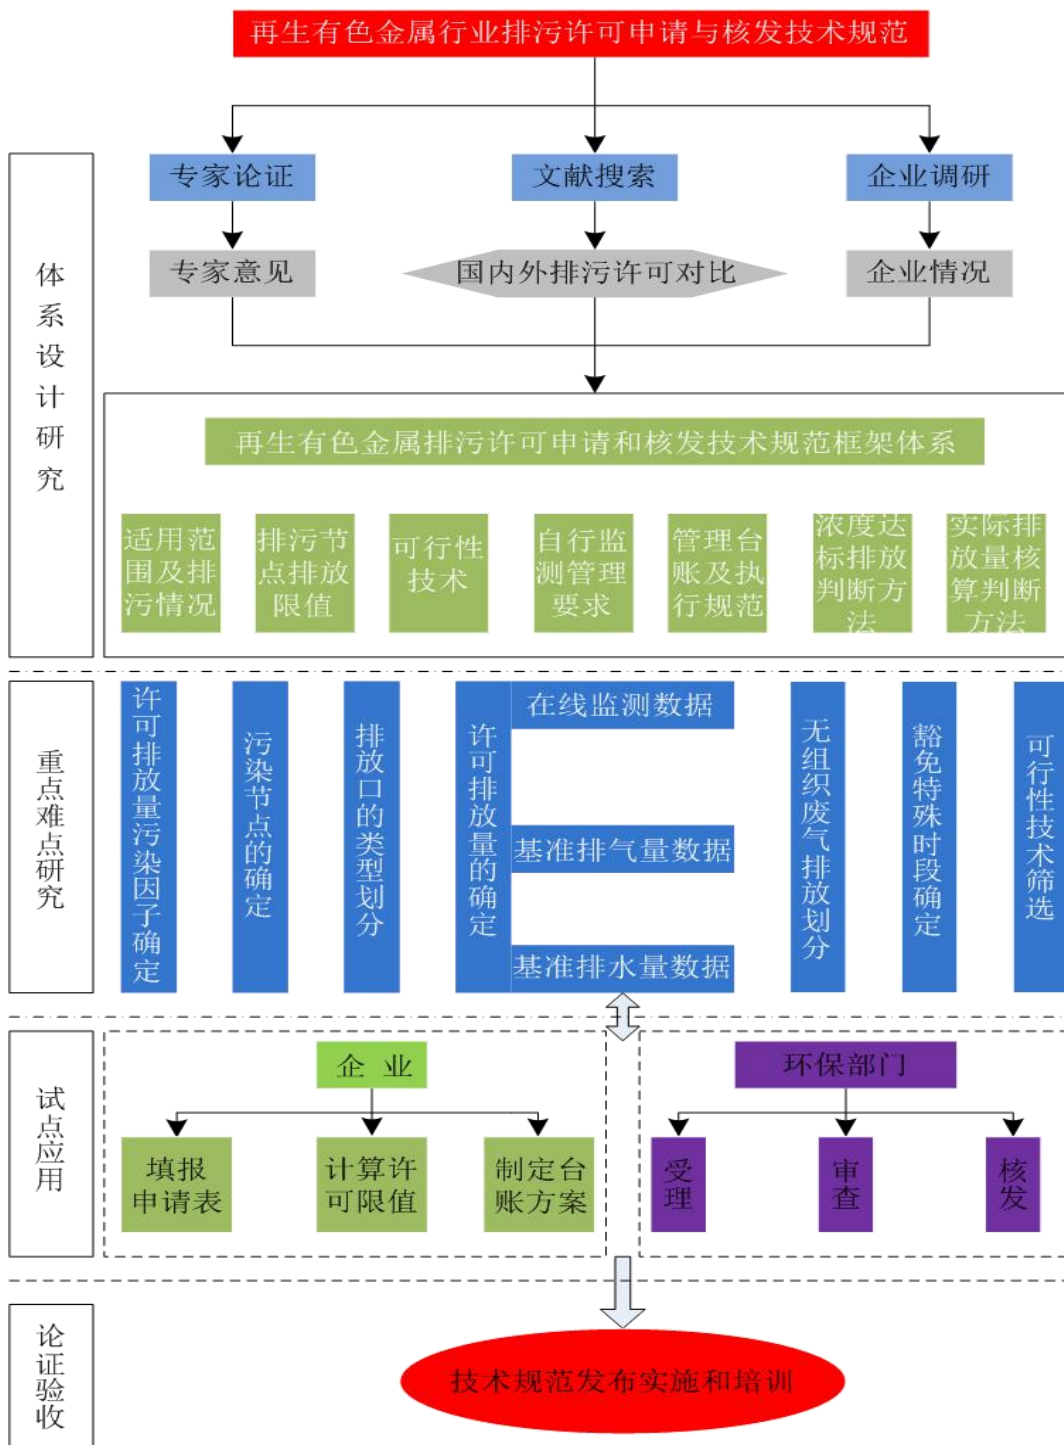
再生有色金属行业排污许可申请与核发技术规范

体系设计研究

专家论证
文献搜索
企业调研

专家意见
国内外排污许可对比
企业情况

再生有色金属排污许可申请和核发技术规范框架体系

适用范围及排污情况
排污节点排放限值
可行性技术
自行监测管理要求
管理台账及执行规范
浓度达标排放判断方法
实际排放量核算判断方法

重点难点研究

许可排放量污染因子确定
污染节点的确定
排放口的类型划分
许可排放量的确定
在线监测数据
基准排气量数据
基准排水量数据
无组织废气排放划分
豁免特殊时段确定
可行性技术筛选

试点应用

企 业
填报申请表
计算许可限值
制定台账方案

环保部门
受理
审查
核发

论证验收

技术规范发布实施和培训